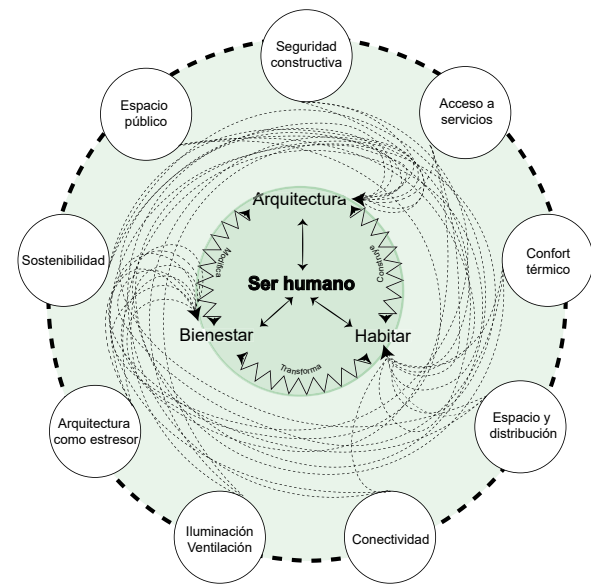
Seguridad constructiva

Acceso a servicios

Confort térmico

Espacio y distribución

Conectividad

Iluminación Ventilación

Arquitectura como estresor

Sostenibilidad

Espacio público

Arquitectura

Modifica

Construye

Ser humano

Bienestar

Habitar

Transforma